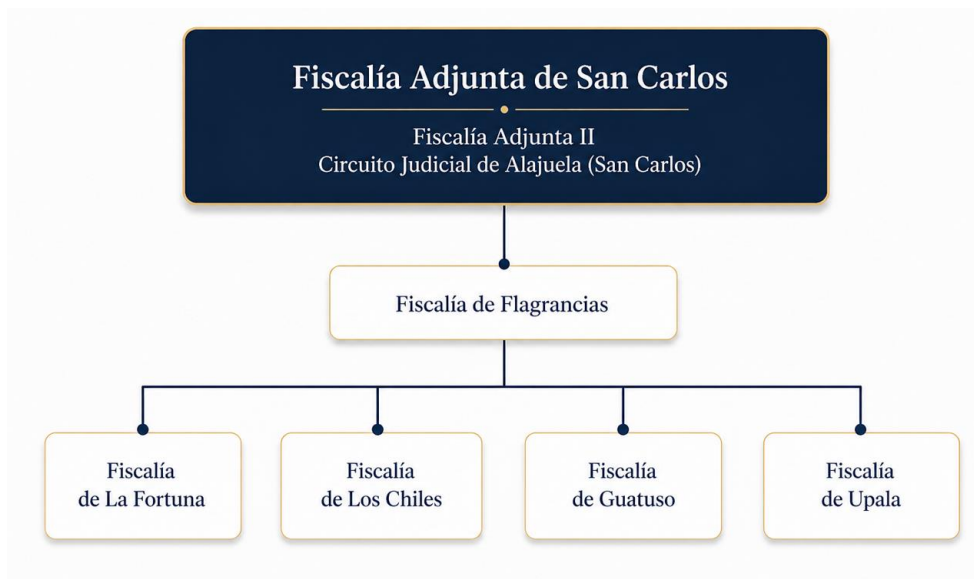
Fiscalía Adjunta de San Carlos

Fiscalía Adjunta II
Circuito Judicial de Alajuela (San Carlos)

Fiscalía de Flagrancias

Fiscalía de La Fortuna

Fiscalía de Los Chiles

Fiscalía de Guatuso

Fiscalía de Upala